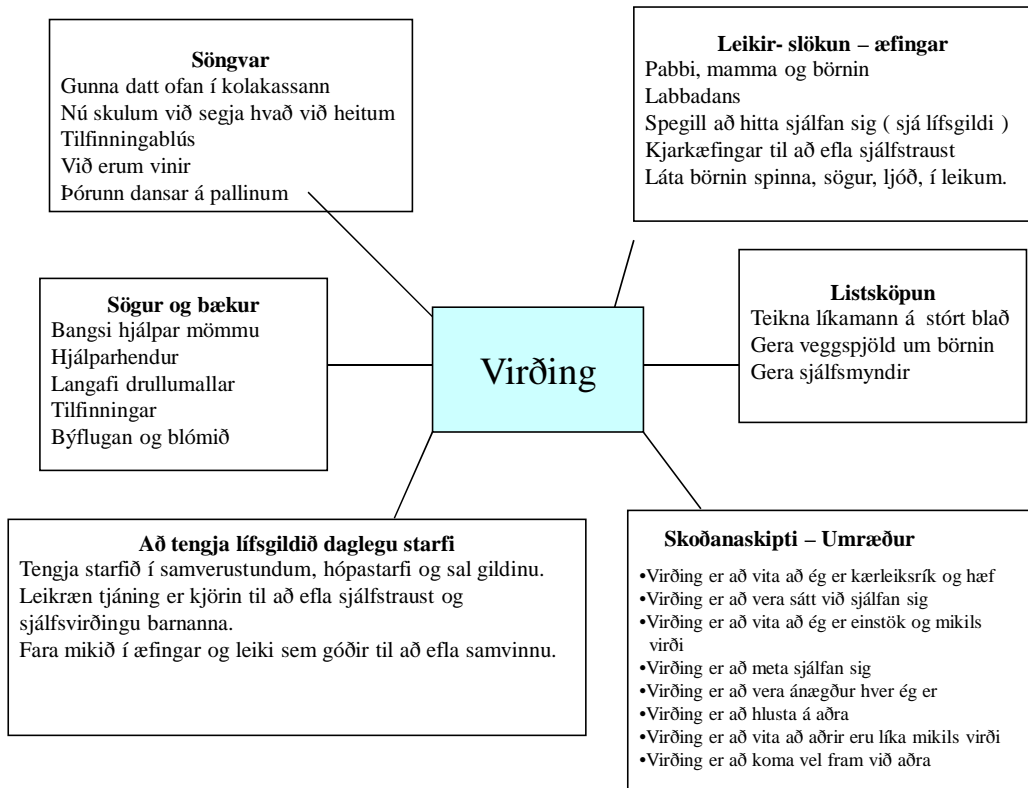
**Söngvar**
Gunna datt ofan í kolakassann
Nú skulum við segja hvað við heitum
Tilfinningablús
Við erum vinir
Þórunn dansar á pallinum

**Leikir- slökun – æfingar**
Pabbi, mamma og börnin
Labbadans
Spegill að hitta sjálfan sig ( sjá lífsgildi )
Kjarkæfingar til að efla sjálfstraust
Láta börnin spinna, sögur, ljóð, í leikum.

**Sögur og bækur**
Bangsi hjálpar mömmu
Hjálparhendur
Langafi drullumallar
Tilfinningar
Býflugan og blómið

Virðing

**Listsköpun**
Teikna líkamann á stórt blað
Gera veggspjöld um börnin
Gera sjálfsmyndir

**Að tengja lífsgildið daglegu starfi**
Tengja starfið í samverustundum, hópastarfi og sal gildinu.
Leikræn tjáning er kjörin til að efla sjálfstraust og sjálfsvirðingu barnanna.
Fara mikið í æfingar og leiki sem góðir til að efla samvinnu.

**Skoðanaskipti – Umræður**
•Virðing er að vita að ég er kærleiksrík og hæf
•Virðing er að vera sátt við sjálfan sig
•Virðing er að vita að ég er einstök og mikils virði
•Virðing er að meta sjálfan sig
•Virðing er að vera ánægður hver ég er
•Virðing er að hlusta á aðra
•Virðing er að vita að aðrir eru líka mikils virði
•Virðing er að koma vel fram við aðra